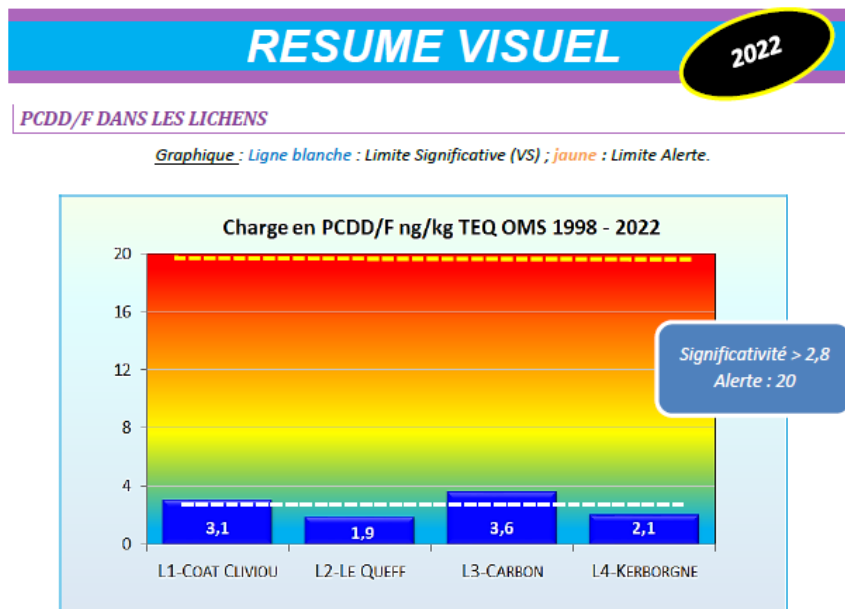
RESUME VISUEL

2022

PCDD/F DANS LES LICHENS

Graphique : Ligne blanche : Limite Significative (VS) ; jaune : Limite Alerte.

Charge en PCDD/F ng/kg TEQ OMS 1998 - 2022

20
16
12
8
4
0

3,1
1,9
3,6
2,1

L1-Coat Cliviou
L2-Le Queff
L3-Carbon
L4-Kerborgne

Significativité > 2,8
Alerte : 20